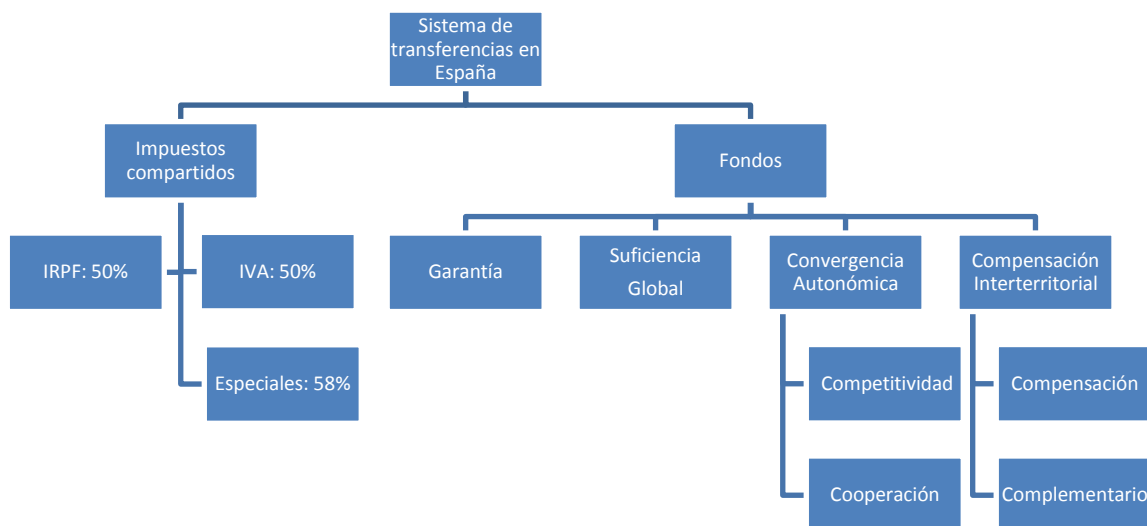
Sistema de transferencias en España

Impuestos compartidos

IRPF: 50%

IVA: 50%

Especiales: 58%

Fondos

Garantía

Suficiencia Global

Convergencia Autonómica

Competitividad

Cooperación

Compensación Interterritorial

Compensación

Complementario